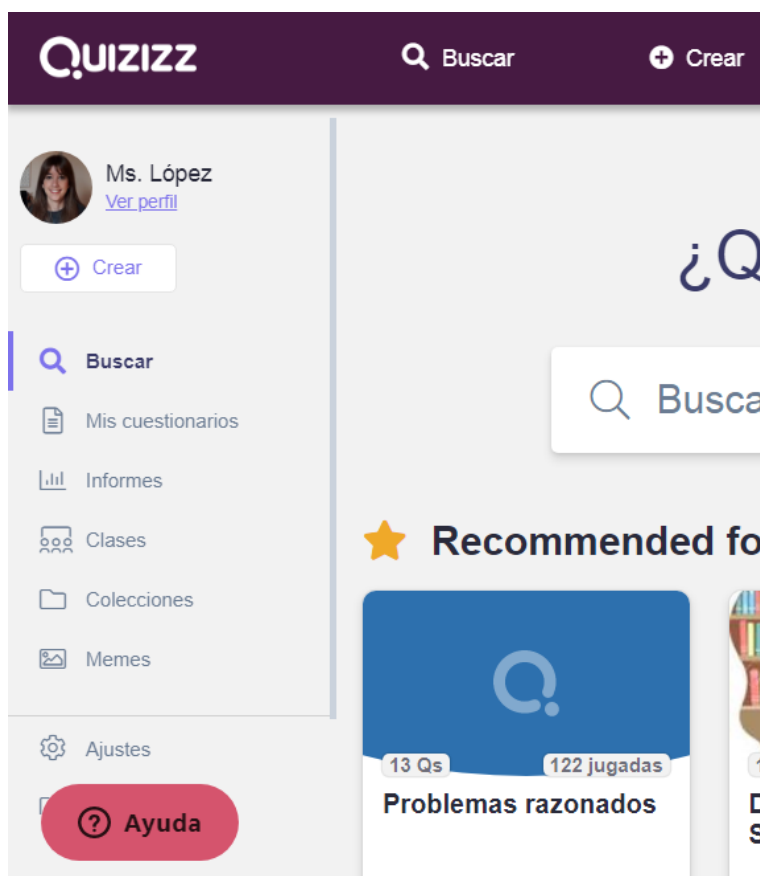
QUIZIZZ

Buscar

Crear

Ms. López
Ver perfil

Crear

Buscar

Mis cuestionarios

Informes

Clases

Colecciones

Memes

Ajustes

Ayuda

¿Q

Busca

Recommended fo

13 Qs

122 jugadas

Problemas razonados

1

D
S